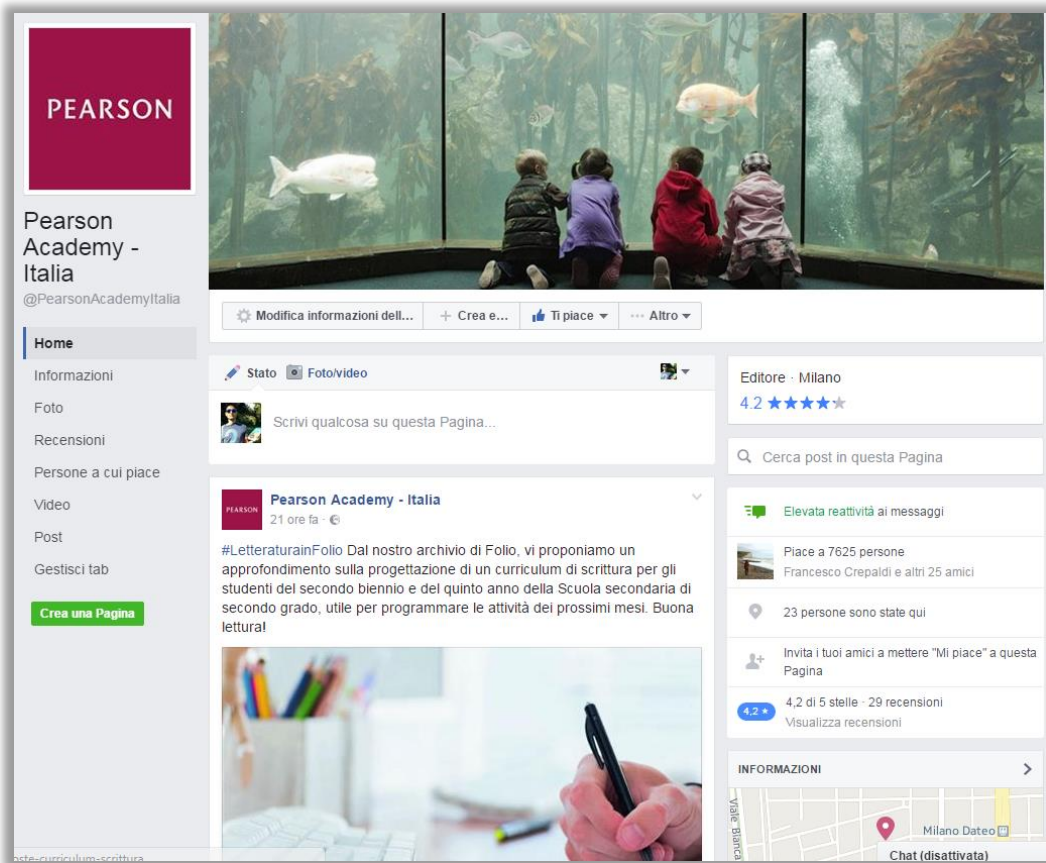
PEARSON

Pearson Academy - Italia
@PearsonAcademyItalia

Home
Informazioni
Foto
Recensioni
Persone a cui piace
Video
Post
Gestisci tab

Crea una Pagina

Modifica informazioni dell... + Crea e... Ti piace ▾ ··· Altro ▾

Stato Foto/video

Scrivi qualcosa su questa Pagina...

PEARSON
Pearson Academy - Italia
21 ore fa ·

#LetteraturainFolio Dal nostro archivio di Folio, vi proponiamo un approfondimento sulla progettazione di un curriculum di scrittura per gli studenti del secondo biennio e del quinto anno della Scuola secondaria di secondo grado, utile per programmare le attività dei prossimi mesi. Buona lettura!

Editore · Milano
4.2 ★★★★★

Cerca post in questa Pagina

Elevata reattività ai messaggi

Piace a 7625 persone
Francesco Crepaldi e altri 25 amici

23 persone sono state qui

Invita i tuoi amici a mettere "Mi piace" a questa Pagina

4,2 ★ 4,2 di 5 stelle · 29 recensioni
Visualizza recensioni

INFORMAZIONI

Viale Bianca
Milano Dateo

Chat (disattivata)

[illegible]oste-curriculum-scrittura